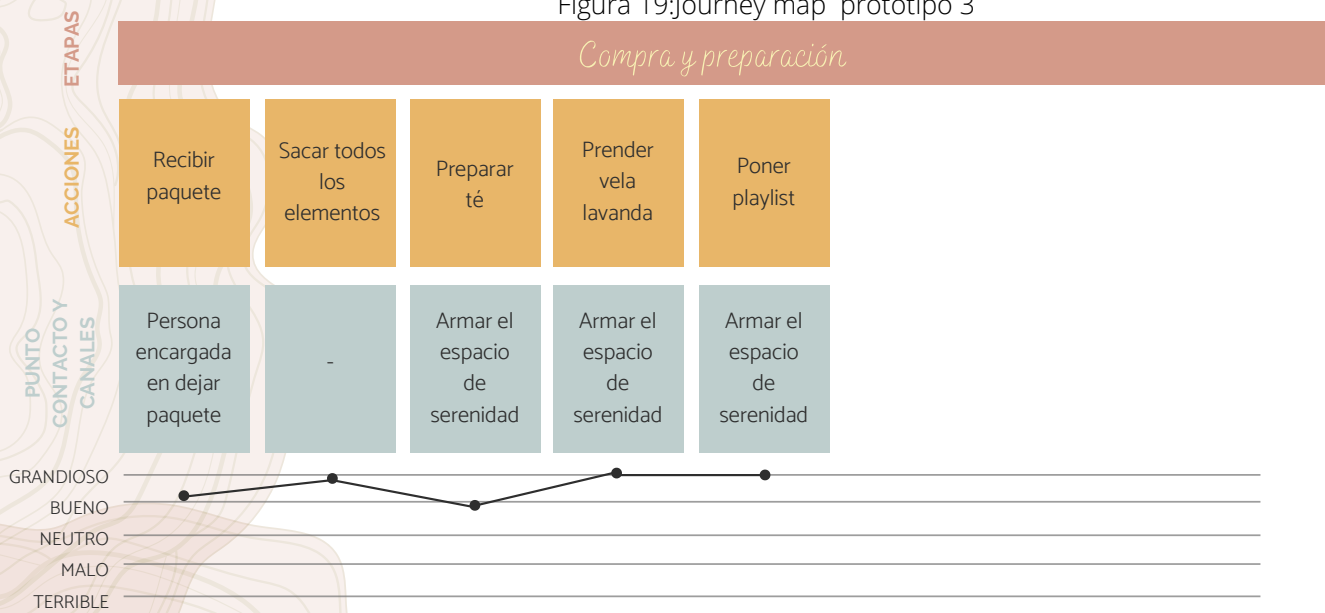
Figura 19:Journey map prototipo 3

ETAPAS

Compra y preparación

ACCIONES

| Recibir paquete | Sacar todos los elementos | Preparar té | Prender vela lavanda | Poner playlist |
|---|---|---|---|---|

PUNTO CONTACTO Y CANALES

| Persona encargada en dejar paquete | - | Armar el espacio de serenidad | Armar el espacio de serenidad | Armar el espacio de serenidad |
|---|---|---|---|---|

GRANDIOSO
BUENO
NEUTRO
MALO
TERRIBLE